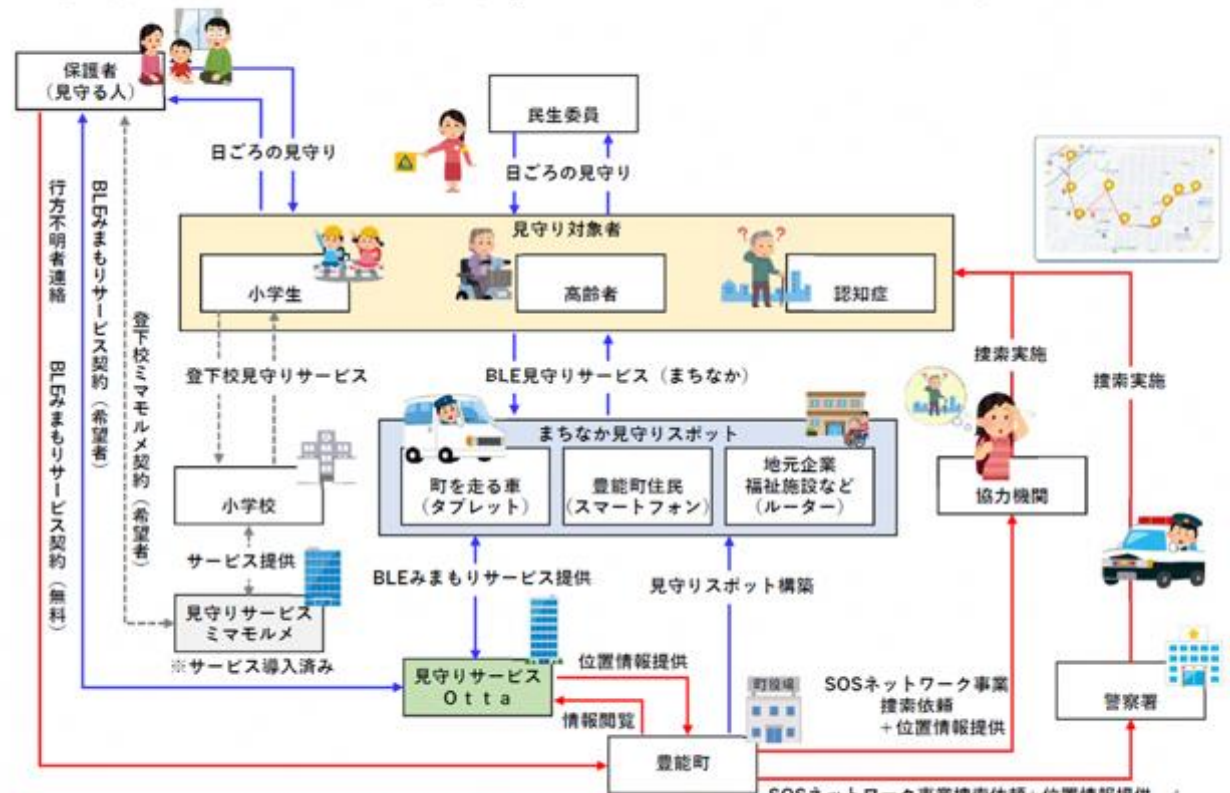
保護者
(見守る人)

日ごろの見守り

民生委員

日ごろの見守り

行方不明者連絡

BLEみまもりサービス契約(希望者)

登下校ミマモルメ契約(希望者)

BLEみまもりサービス契約(無料)

見守り対象者

小学生

高齢者

認知症

登下校見守りサービス

BLE見守りサービス(まちなか)

捜索実施

捜索実施

まちなか見守りスポット

町を走る車
(タブレット)

豊能町住民
(スマートフォン)

地元企業
福祉施設など
(ルーター)

小学校

協力機関

サービス提供

見守りサービス
ミマモルメ

※サービス導入済み

BLEみまもりサービス提供

見守りスポット構築

位置情報提供

見守りサービス
Otta

情報閲覧

町役場

SOSネットワーク事業
捜索依頼
+位置情報提供

警察署

豊能町

SOSネットワーク事業捜索依頼+位置情報提供